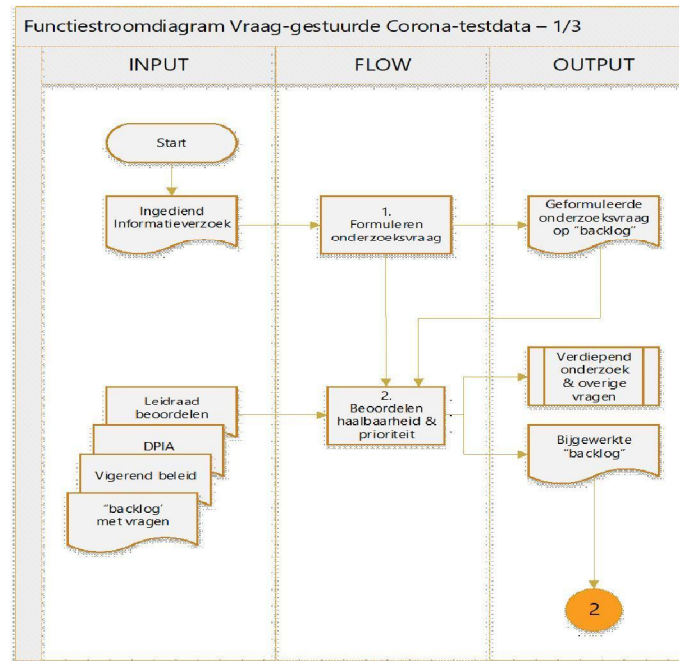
Functiestroomdiagram Vraag-gestuurde Corona-testdata – 1/3

INPUT

FLOW

OUTPUT

Start

Ingediend Informatieverzoek

1. Formuleren onderzoeksvraag

Geformuleerde onderzoeksvraag op "backlog"

Leidraad beoordelen

DPIA

Vigerend beleid

"backlog' met vragen

2. Beoordelen haalbaarheid & prioriteit

Verdiepend onderzoek & overige vragen

Bijgewerkte "backlog"

2